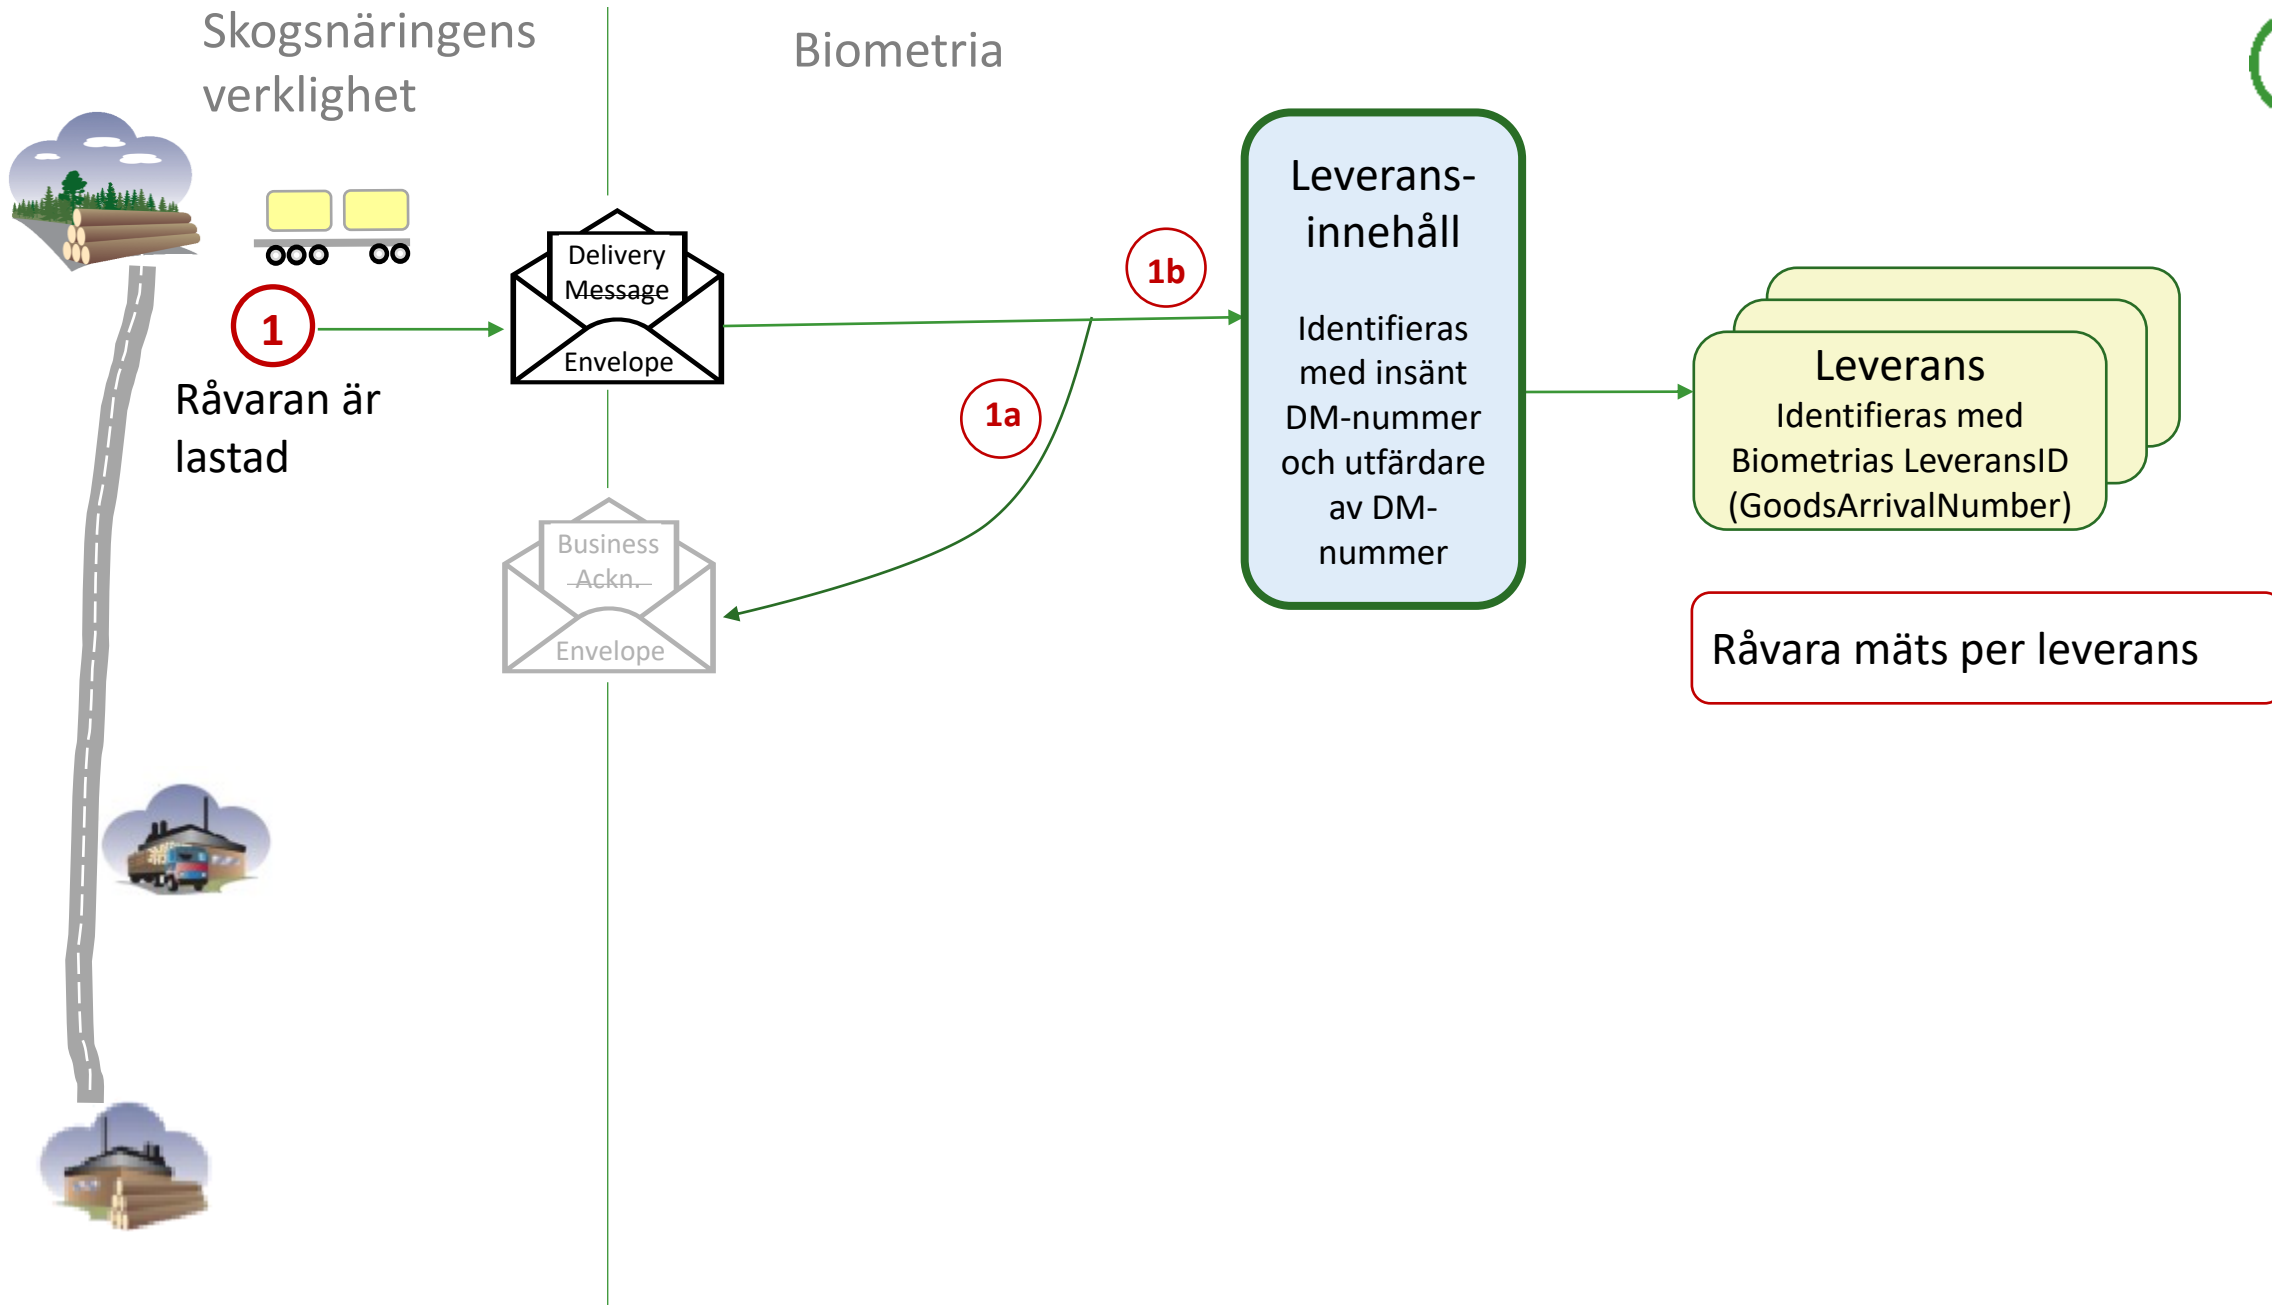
Skogsnäringens verklighet

Biometria

1

Råvaran är lastad

Delivery Message

Envelope

Business Ackn.

Envelope

1a

1b

Leverans-innehåll

Identifieras med insänt DM-nummer och utfärdare av DM-nummer

Leverans
Identifieras med Biometrias LeveransID (GoodsArrivalNumber)

Råvara mäts per leverans